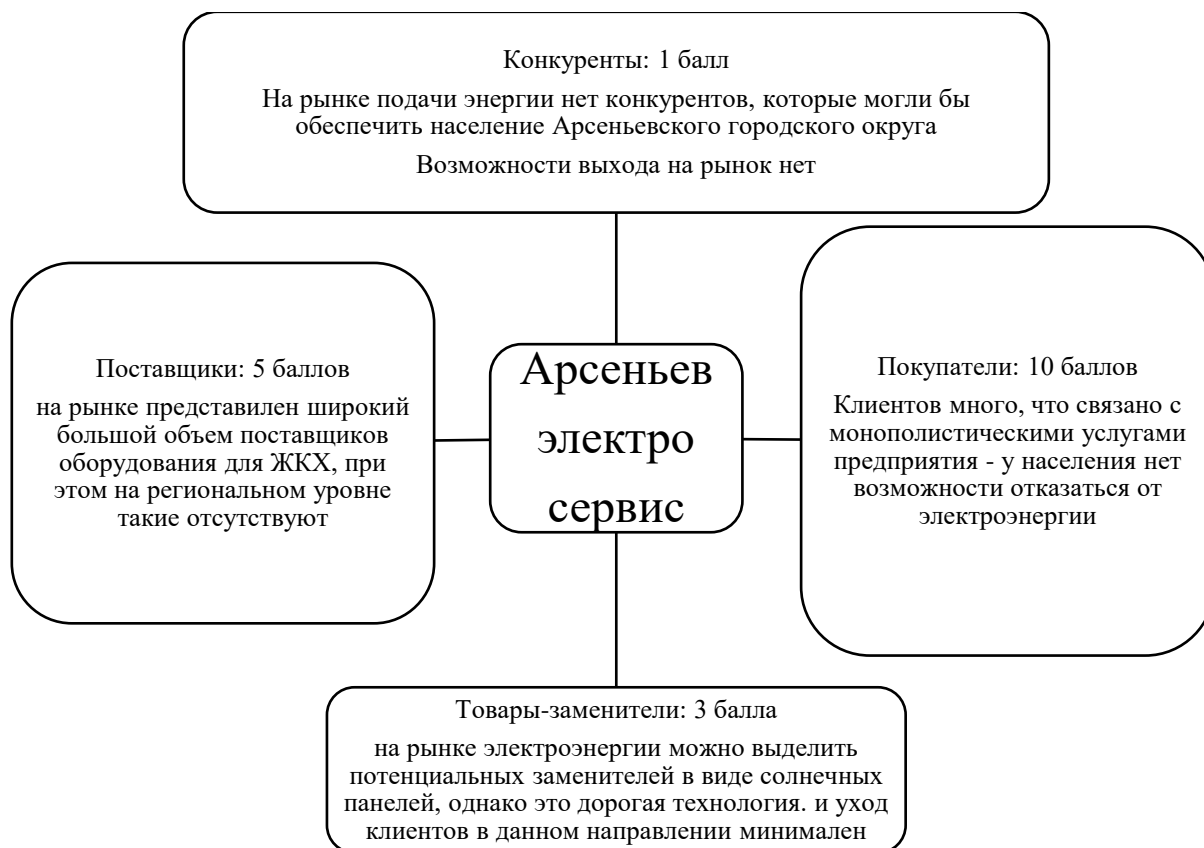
Конкуренты: 1 балл

На рынке подачи энергии нет конкурентов, которые могли бы обеспечить население Арсеньевского городского округа

Возможности выхода на рынок нет

Поставщики: 5 баллов

на рынке представлен широкий большой объем поставщиков оборудования для ЖКХ, при этом на региональном уровне такие отсутствуют

Арсеньев электро сервис

Покупатели: 10 баллов

Клиентов много, что связано с монополистическими услугами предприятия - у населения нет возможности отказаться от электроэнергии

Товары-заменители: 3 балла

на рынке электроэнергии можно выделить потенциальных заменителей в виде солнечных панелей, однако это дорогая технология. и уход клиентов в данном направлении минимален